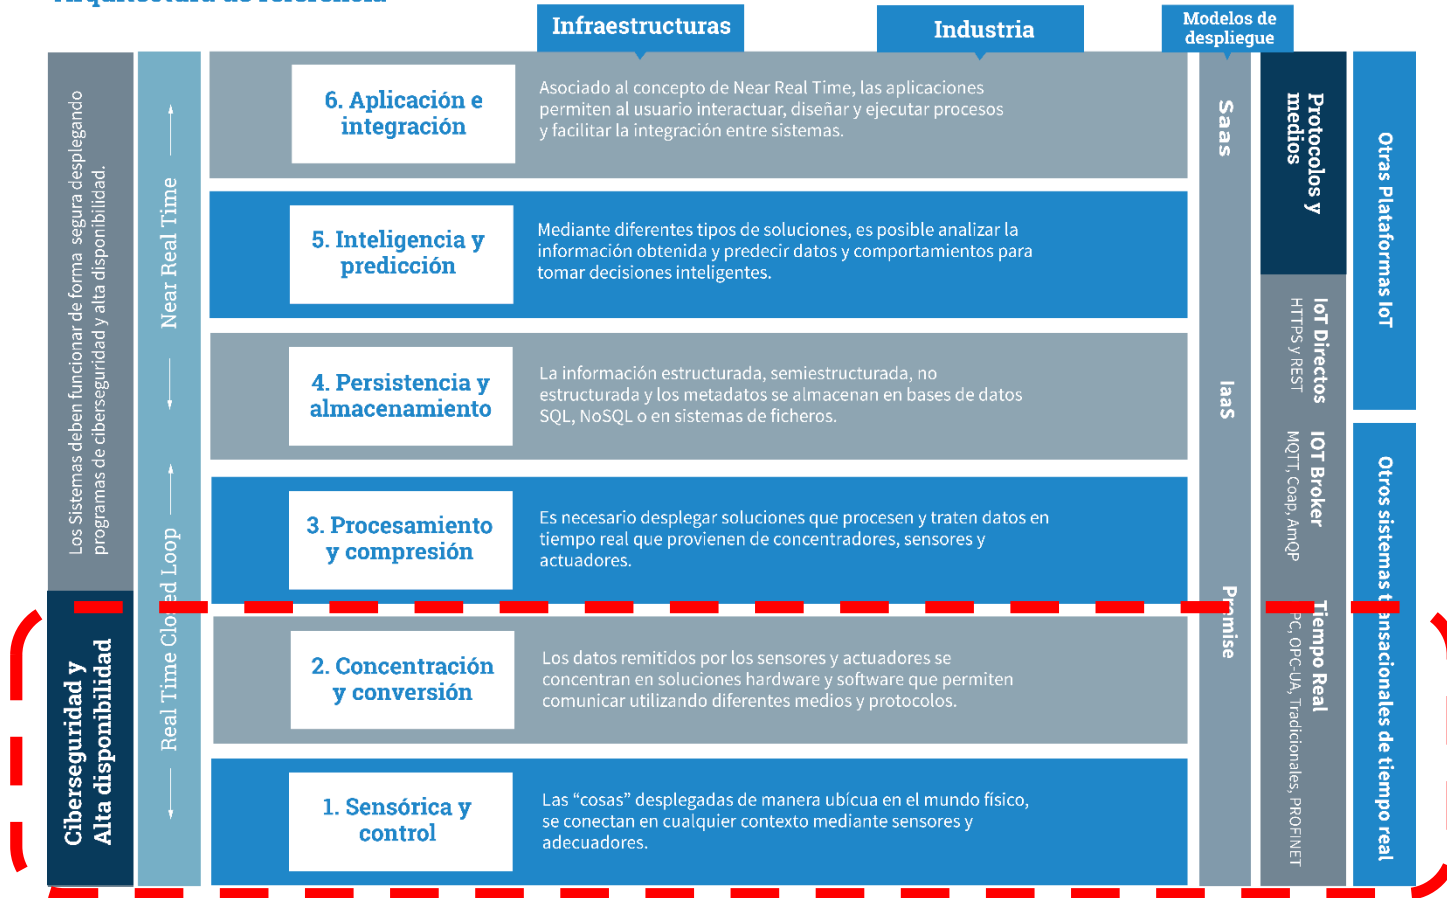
Infraestructuras

Industria

Modelos de despliegue

Los Sistemas deben funcionar de forma segura desplegando programas de ciberseguridad y alta disponibilidad.

Ciberseguridad y Alta disponibilidad

Near Real Time

Real Time Closed Loop

6. Aplicación e integración

Asociado al concepto de Near Real Time, las aplicaciones permiten al usuario interactuar, diseñar y ejecutar procesos y facilitar la integración entre sistemas.

5. Inteligencia y predicción

Mediante diferentes tipos de soluciones, es posible analizar la información obtenida y predecir datos y comportamientos para tomar decisiones inteligentes.

4. Persistencia y almacenamiento

La información estructurada, semiestructurada, no estructurada y los metadatos se almacenan en bases de datos SQL, NoSQL o en sistemas de ficheros.

3. Procesamiento y compresión

Es necesario desplegar soluciones que procesen y traten datos en tiempo real que provienen de concentradores, sensores y actuadores.

2. Concentración y conversión

Los datos remitidos por los sensores y actuadores se concentran en soluciones hardware y software que permiten comunicar utilizando diferentes medios y protocolos.

1. Sensórica y control

Las “cosas” desplegadas de manera ubícua en el mundo físico, se conectan en cualquier contexto mediante sensores y adecuadores.

Saas

IaaS

Premise

Protocolos y medios

IoT Directos
HTTPS y REST

IOT Broker
MQTT, Coap, AmQP

Tiempo Real
OPC, OPC-UA, Tradicionales, PROFINET

Otras Plataformas IoT

Otros sistemas transaccionales de tiempo real